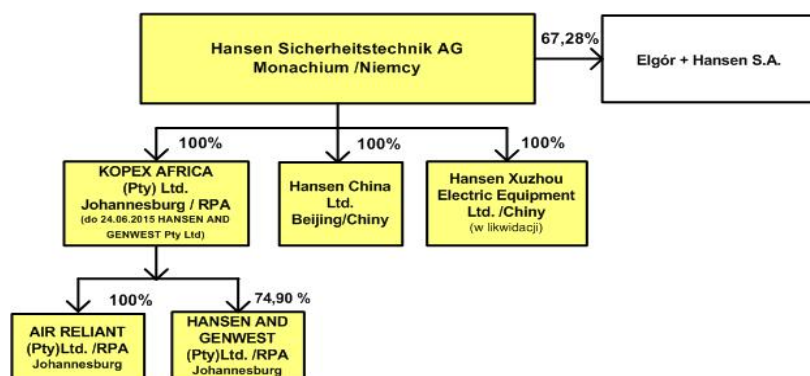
Hansen Sicherheitstechnik AG
Monachium /Niemcy

67,28%

Elgór + Hansen S.A.

100%

100%

100%

KOPEX AFRICA
(Pty) Ltd.
Johannesburg / RPA
(do 24.06.2015 HANSEN AND GENWEST Pty Ltd)

Hansen China
Ltd.
Beijing/Chiny

Hansen Xuzhou
Electric Equipment
Ltd. /Chiny
(w likwidacji)

100%

74,90 %

AIR RELIANT
(Pty)Ltd. /RPA
Johannesburg

HANSEN AND
GENWEST
(Pty)Ltd. /RPA
Johannesburg